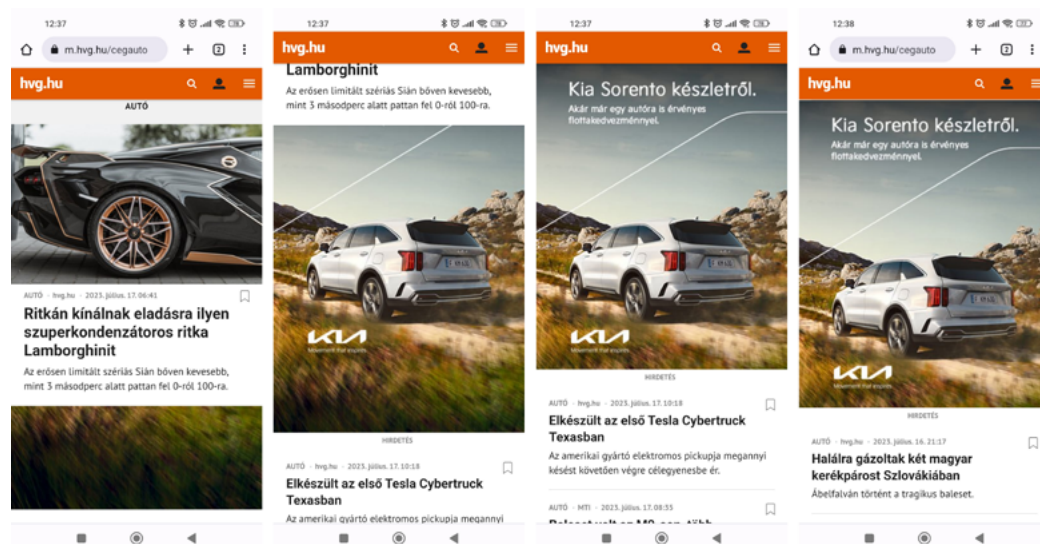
12:37

m.hvg.hu/cegauto

2

hvg.hu

AUTÓ

AUTÓ · hvg.hu · 2023. július. 17. 06:41

Ritkán kínálnak eladásra ilyen szuperkondenzátoros ritka Lamborghinit

Az erősen limitált szériás Sián bőven kevesebb, mint 3 másodperc alatt pattan fel 0-ról 100-ra.

12:37

hvg.hu

Lamborghinit

Az erősen limitált szériás Sián bőven kevesebb, mint 3 másodperc alatt pattan fel 0-ról 100-ra.

Movement that inspires

HIRDETÉS

AUTÓ · hvg.hu · 2023. július. 17. 10:18

Elkészült az első Tesla Cybertruck Texasban

Az amerikai gyártó elektromos pickupja megannyi

12:37

hvg.hu

Kia Sorento készletről.

Akár már egy autóra is érvényes flottakedvezménnyel.

Movement that inspires

HIRDETÉS

AUTÓ · hvg.hu · 2023. július. 17. 10:18

Elkészült az első Tesla Cybertruck Texasban

Az amerikai gyártó elektromos pickupja megannyi késést követően végre célegyenesbe ér.

AUTÓ · MTI · 2023. július. 17. 08:55

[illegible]

12:38

m.hvg.hu/cegauto

2

hvg.hu

Kia Sorento készletről.

Akár már egy autóra is érvényes flottakedvezménnyel.

Movement that inspires

HIRDETÉS

AUTÓ · hvg.hu · 2023. július. 16. 21:17

Halálra gázoltak két magyar kerékpárost Szlovákiában

Ábelfalván történt a tragikus baleset.